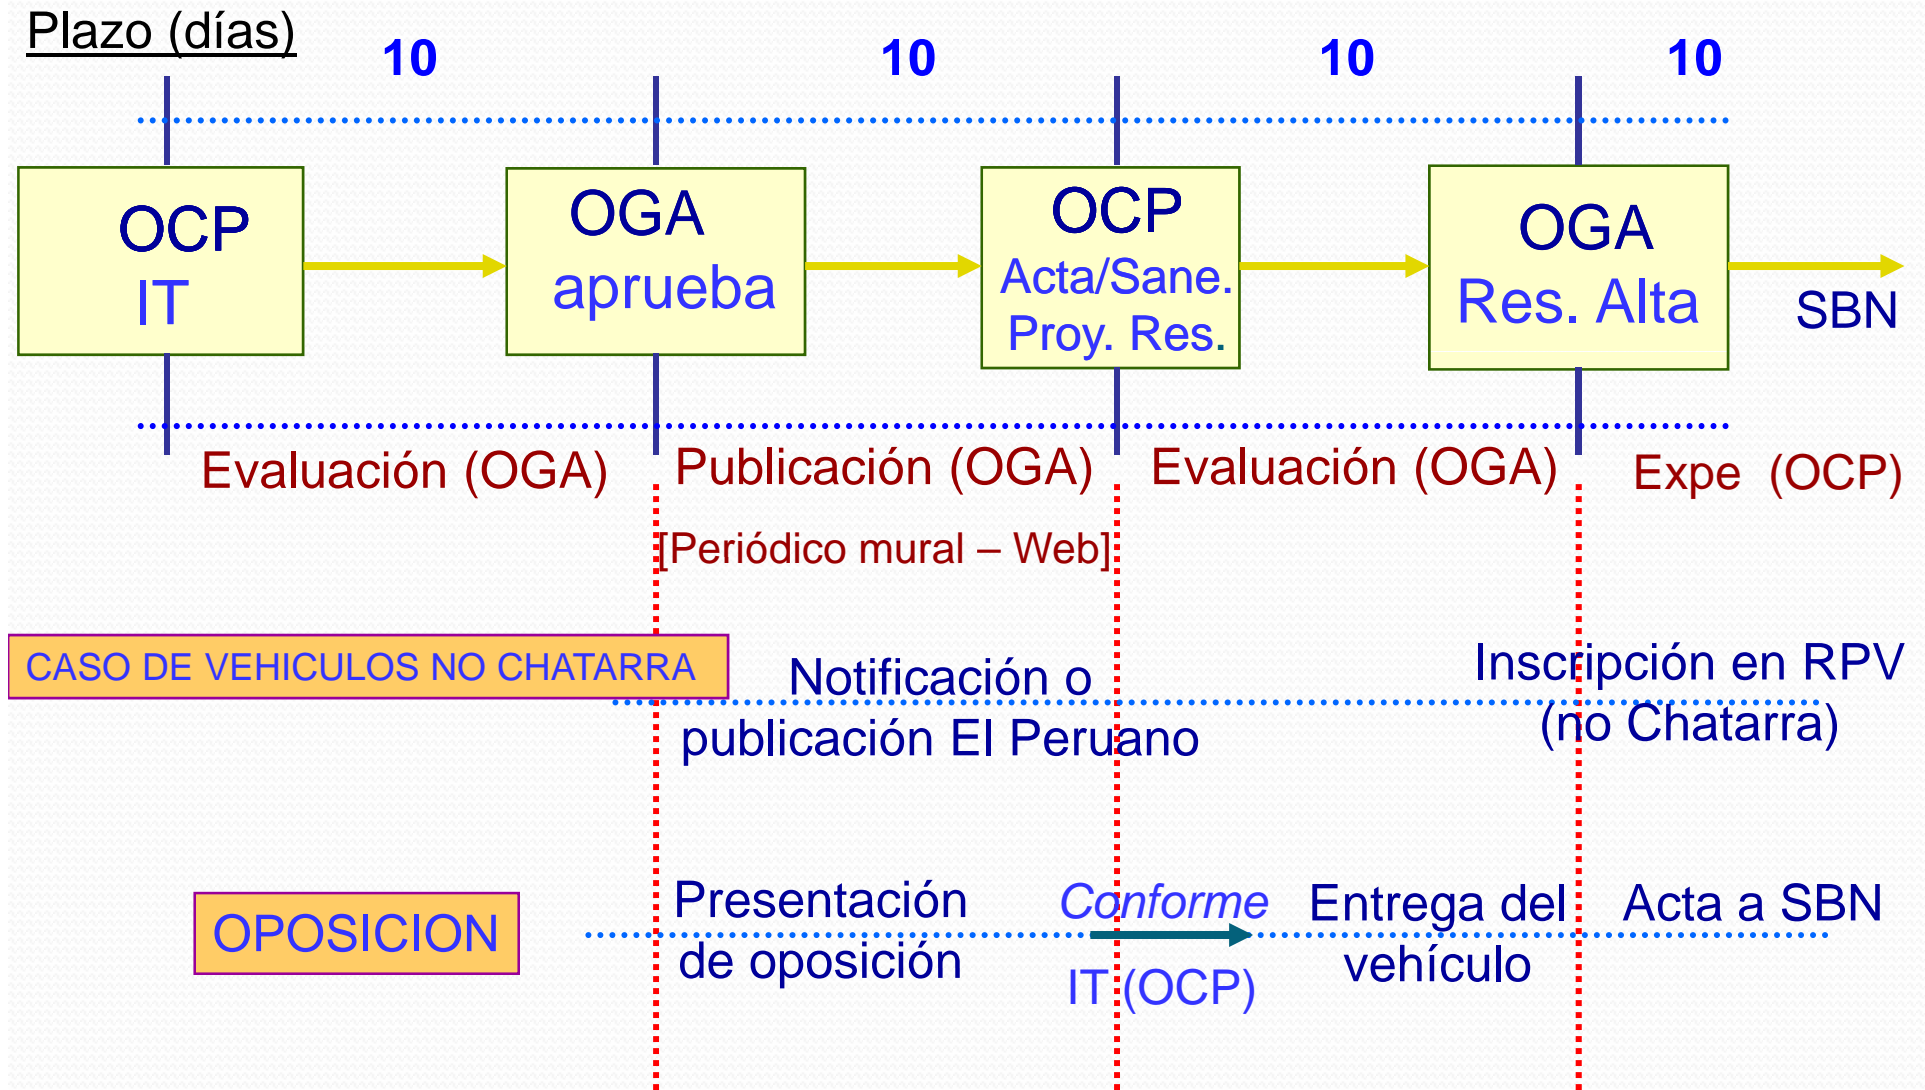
Plazo (días)

10 10 10 10

OCP
IT

OGA
aprueba

OCP
Acta/Sane.
Proy. Res.

OGA
Res. Alta

SBN

Evaluación (OGA)

Publicación (OGA)

Evaluación (OGA)

Expe (OCP)

[Periódico mural – Web]

CASO DE VEHICULOS NO CHATARRA

Notificación o publicación El Peruano

Inscripción en RPV (no Chatarra)

OPOSICION

Presentación de oposición

Conforme

IT (OCP)

Entrega del vehículo

Acta a SBN